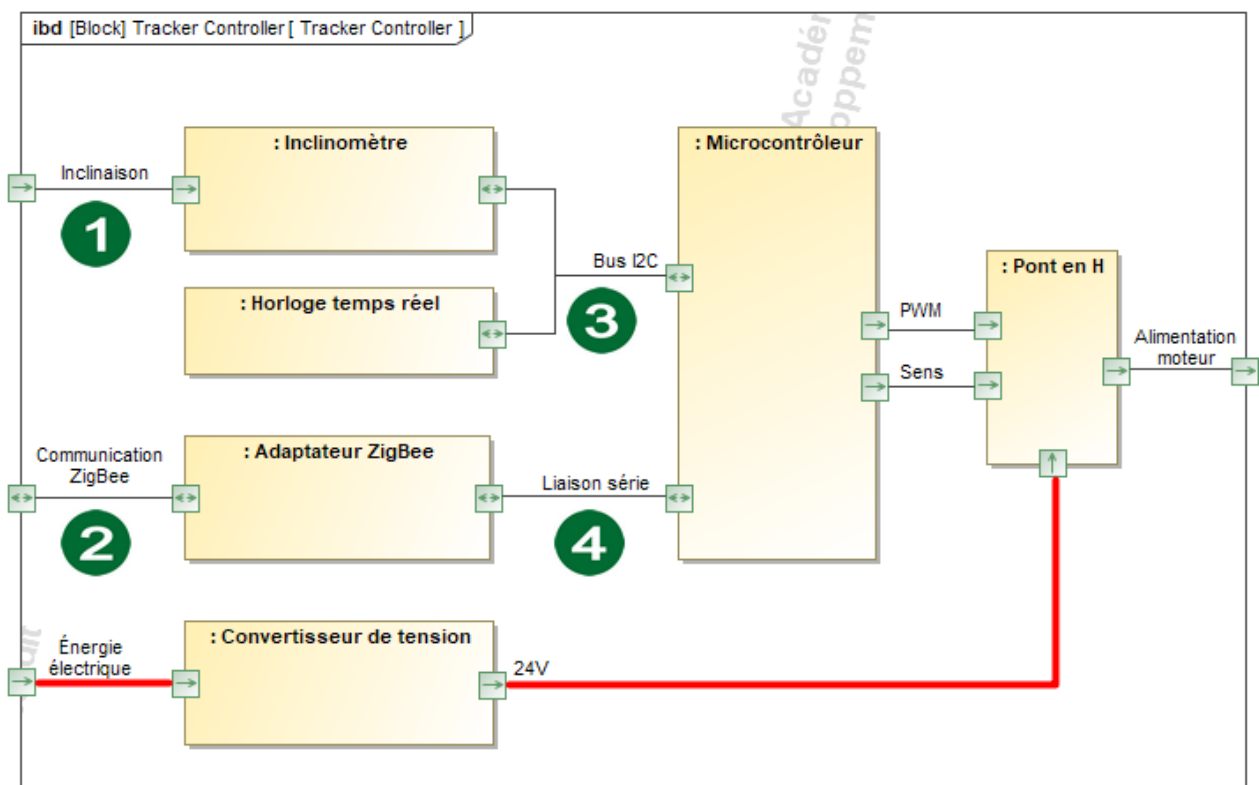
ibd [Block] Tracker Controller [ Tracker Controller ]

Inclinaison

1

: Inclinomètre

: Horloge temps réel

Bus I2C

3

: Microcontrôleur

: Pont en H

PWM

Sens

Alimentation moteur

Communication ZigBee

2

: Adaptateur ZigBee

Liaison série

4

Énergie électrique

: Convertisseur de tension

24V